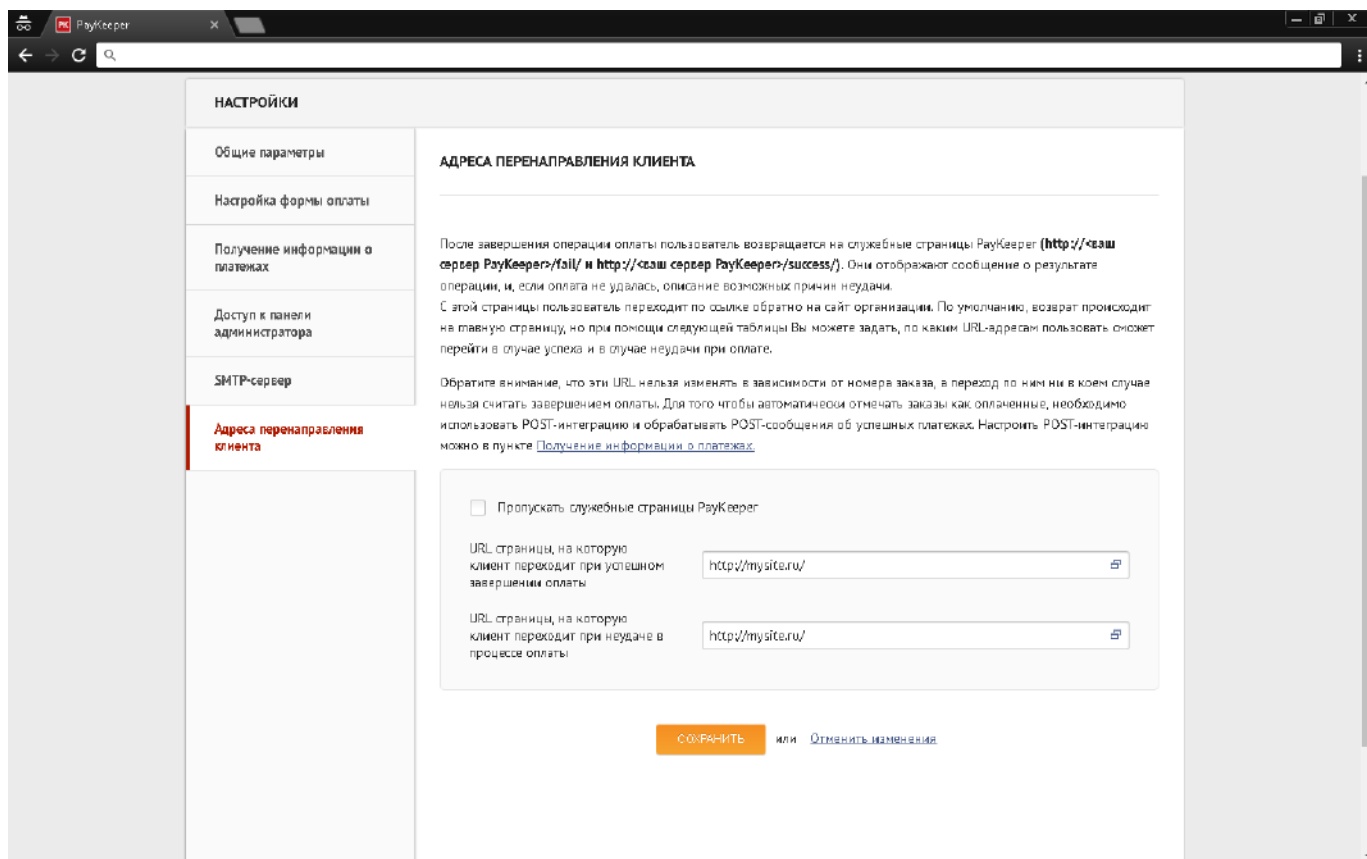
PayKeeper

НАСТРОЙКИ

Общие параметры

Настройка формы оплаты

Получение информации о платежах

Доступ к панели администратора

SMTP-сервер

Адреса перенаправления клиента

АДРЕСА ПЕРЕНАПРАВЛЕНИЯ КЛИЕНТА

После завершения операции оплаты пользователь возвращается на служебные страницы PayKeeper **(http://<ваш сервер PayKeeper>/fail/ и http://<ваш сервер PayKeeper>/success/)**. Они отображают сообщение о результате операции, и, если оплата не удалась, описание возможных причин неудачи.
С этой страницы пользователь переходит по ссылке обратно на сайт организации. По умолчанию, возврат происходит на главную страницу, но при помощи следующей таблицы Вы можете задать, по каким URL-адресам пользователь сможет перейти в случае успеха и в случае неудачи при оплате.

Обратите внимание, что эти URL нельзя изменять в зависимости от номера заказа, а переход по ним ни в коем случае нельзя считать завершением оплаты. Для того чтобы автоматически отмечать заказы как оплаченные, необходимо использовать POST-интеграцию и обрабатывать POST-сообщения об успешных платежах. Настроить POST-интеграцию можно в пункте Получение информации о платежах.

Пропускать служебные страницы PayKeeper

URL страницы, на которую клиент переходит при успешном завершении оплаты

http://mysite.ru/

URL страницы, на которую клиент переходит при неудаче в процессе оплаты

http://mysite.ru/

СОХРАНИТЬ или Отменить изменения